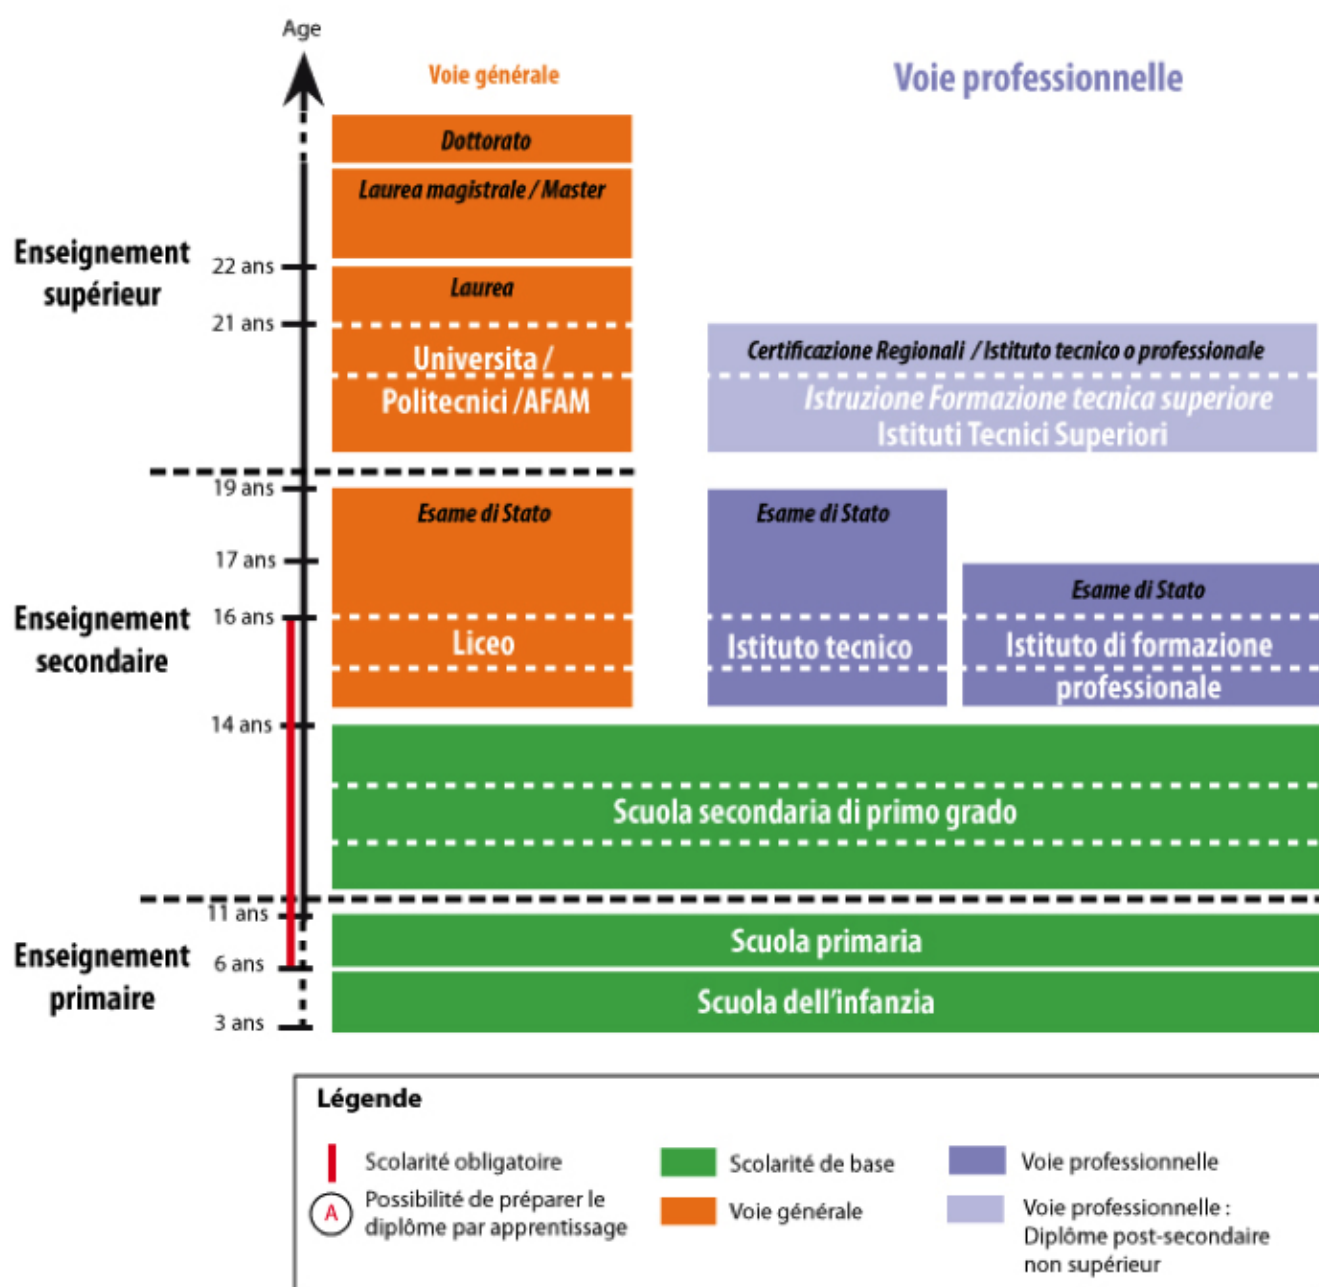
Age

Voie générale

Voie professionnelle

Dottorato

Laurea magistrale / Master

Enseignement supérieur

22 ans

Laurea

21 ans

Universita / Politecnici / AFAM

Certificazione Regionali / Istituto tecnico o professionale

Istruzione Formazione tecnica superiore Istituti Tecnici Superiori

19 ans

Esame di Stato

Esame di Stato

17 ans

Esame di Stato

Enseignement secondaire

16 ans

Liceo

Istituto tecnico

Istituto di formazione professionale

14 ans

Scuola secondaria di primo grado

11 ans

Scuola primaria

Enseignement primaire

6 ans

Scuola dell'infanzia

3 ans

Légende

Scolarité obligatoire

A Possibilité de préparer le diplôme par apprentissage

Scolarité de base

Voie générale

Voie professionnelle

Voie professionnelle : Diplôme post-secondaire non supérieur